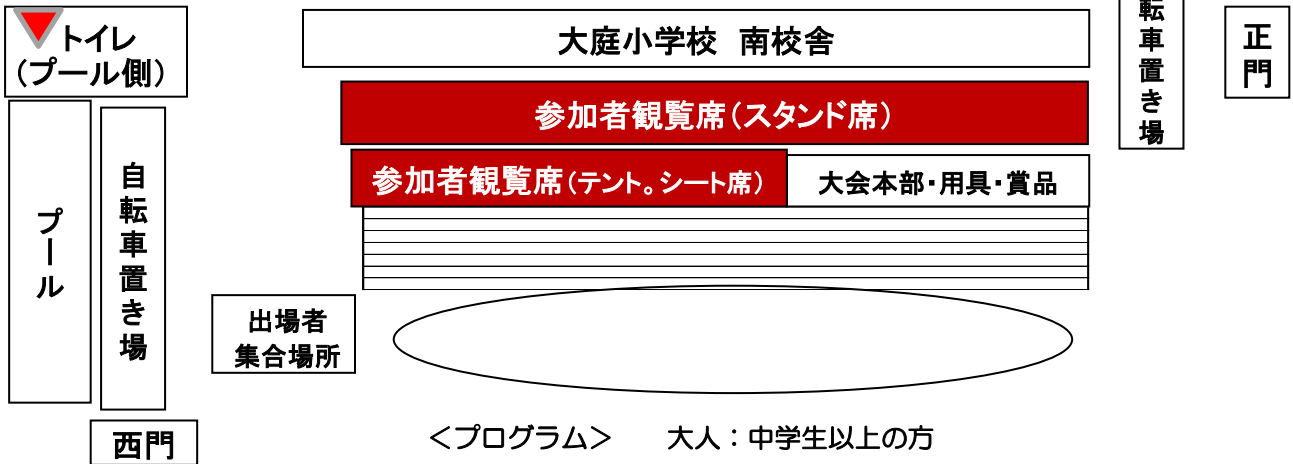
トイレ
(プール側)

大庭小学校　南校舎

転車置き場

正門

参加者観覧席(スタンド席)

参加者観覧席(テント。シート席)

大会本部・用具・賞品

プール

自転車置き場

出場者集合場所

西門

<プログラム>　　大人：中学生以上の方